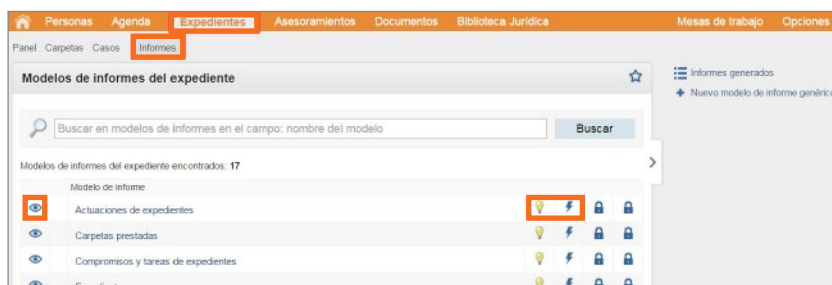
Personas Agenda Expedientes Asesoramientos Documentos Biblioteca Jurídica Mesas de trabajo Opciones

Panel Carpetas Casos Informes

Modelos de informes del expediente

Buscar en modelos de informes en el campo: nombre del modelo

Buscar

Modelos de informes del expediente encontrados: 17

| | Modelo de informe |
|---|---|
| | Actuaciones de expedientes |
| | Carpetas prestadas |
| | Compromisos y tareas de expedientes |
| | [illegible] |

Informes generados

Nuevo modelo de informe genéric